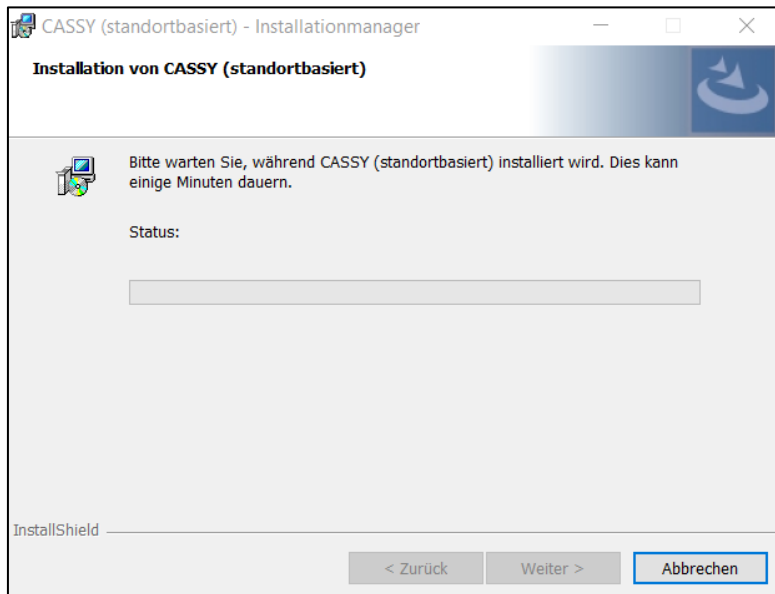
CASSY (standortbasiert) - Installationmanager

Installation von CASSY (standortbasiert)

Bitte warten Sie, während CASSY (standortbasiert) installiert wird. Dies kann einige Minuten dauern.

Status:

InstallShield

< Zurück

Weiter >

Abbrechen